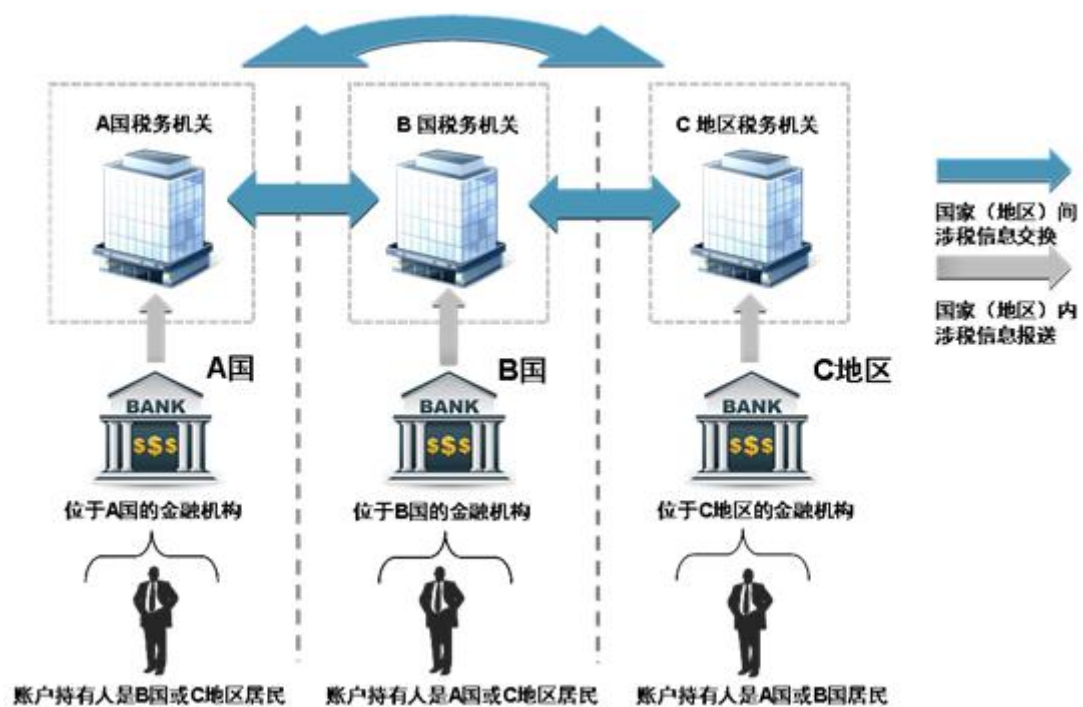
A国税务机关

B 国税务机关

C 地区税务机关

国家（地区）间涉税信息交换

国家（地区）内涉税信息报送

A国

B国

C地区

BANK
$$$

BANK
$$$

BANK
$$$

位于A国的金融机构

位于B国的金融机构

位于C地区的金融机构

账户持有人是B国或C地区居民

账户持有人是A国或C地区居民

账户持有人是A国或B国居民